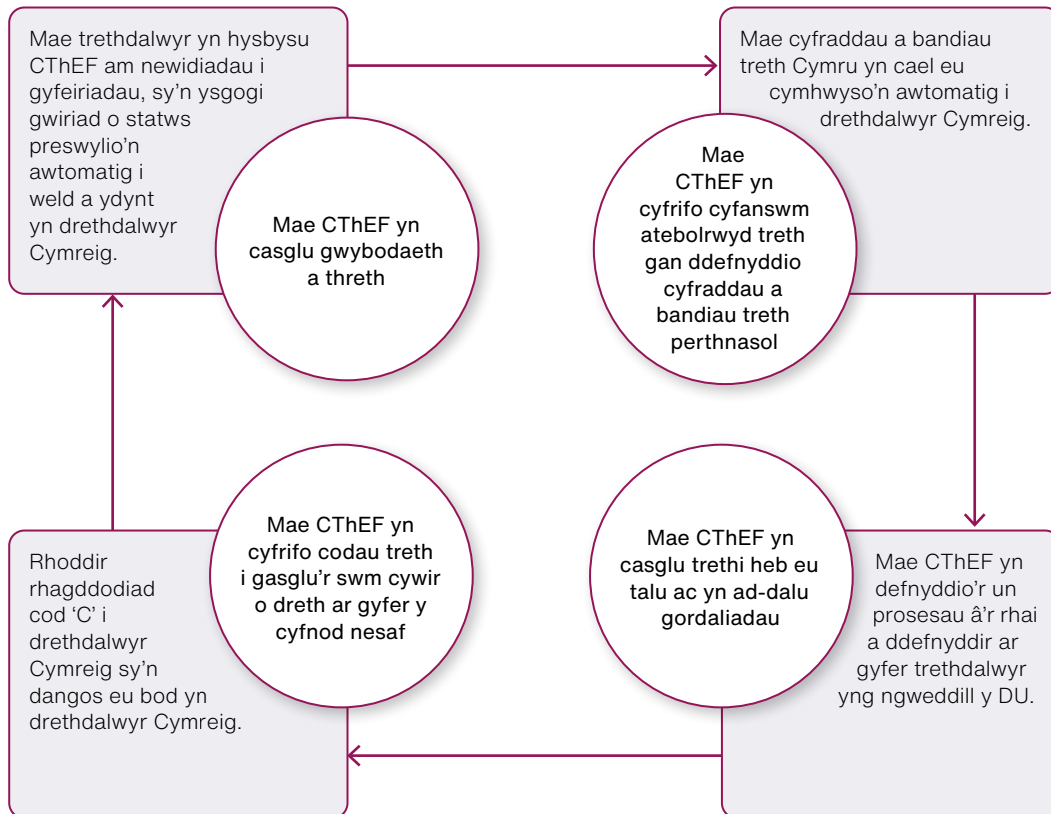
Mae trethdalwyr yn hysbysu CThEF am newidiadau i gyfeiriadau, sy'n ysgogi gwiriad o statws preswylio'n awtomatig i weld a ydynt yn drethdalwyr Cymreig.

Mae CThEF yn casglu gwybodaeth a threth

Mae cyfraddau a bandiau treth Cymru yn cael eu cymhwyso'n awtomatig i drethdalwyr Cymreig.

Mae CThEF yn cyfrifo cyfanswm atebolrwyd treth gan ddefnyddio cyfraddau a bandiau treth perthnasol

Mae CThEF yn defnyddio'r un prosesau â'r rhai a ddefnyddir ar gyfer trethdalwyr yng ngweddill y DU.

Mae CThEF yn casglu trethi heb eu talu ac yn ad-dalu gordaliadau

Mae CThEF yn cyfrifo codau treth i gasglu'r swm cywir o dreth ar gyfer y cyfnod nesaf

Rhoddir rhagddodiad cod 'C' i drethdalwyr Cymreig sy'n dangos eu bod yn drethdalwyr Cymreig.